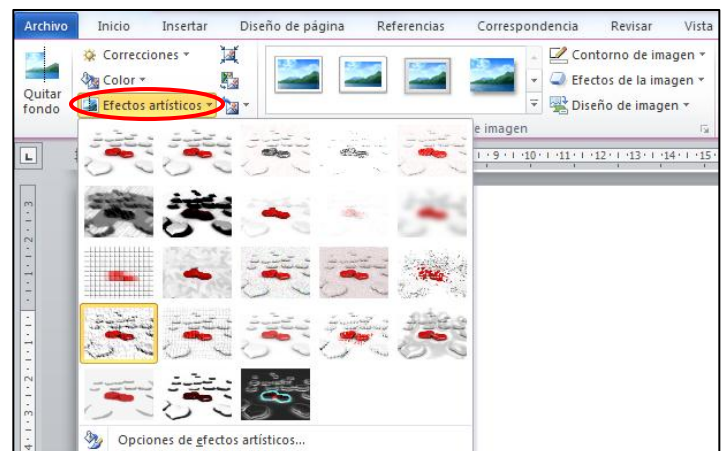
Archivo Inicio Insertar Diseño de página Referencias Correspondencia Revisar Vista

Quitar fondo

Correcciones ▾

Color ▾

Efectos artísticos ▾

Contorno de imagen ▾

Efectos de la imagen ▾

Diseño de imagen ▾

e imagen

· 9 · 1 · 10 · 1 · 11 · 1 · 12 · 1 · 13 · 1 · 14 · 1 · 15

Opciones de efectos artísticos...